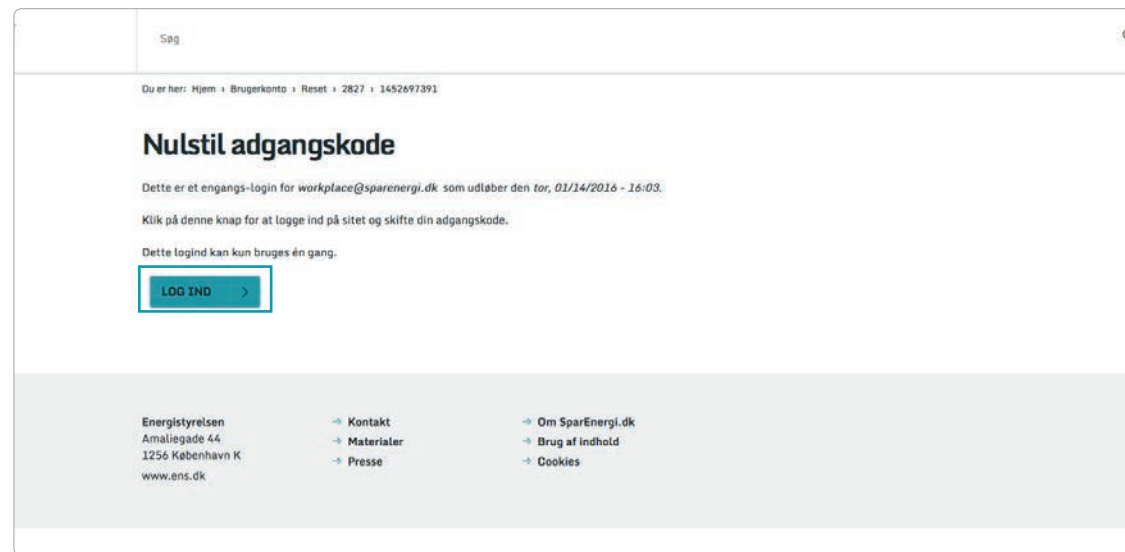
Søg

Du er her: Hjem › Brugerkonto › Reset › 2827 › 1452697391

Nulstil adgangskode

Dette er et engangs-login for *workplace@sparenergi.dk* som udløber den *tor, 01/14/2016 - 16:03.*

Klik på denne knap for at logge ind på sitet og skifte din adgangskode.

Dette logind kan kun bruges én gang.

LOG IND >

Energistyrelsen
Amaliegade 44
1256 København K
www.ens.dk

→ Kontakt
→ Materialer
→ Presse

→ Om SparEnergi.dk
→ Brug af indhold
→ Cookies